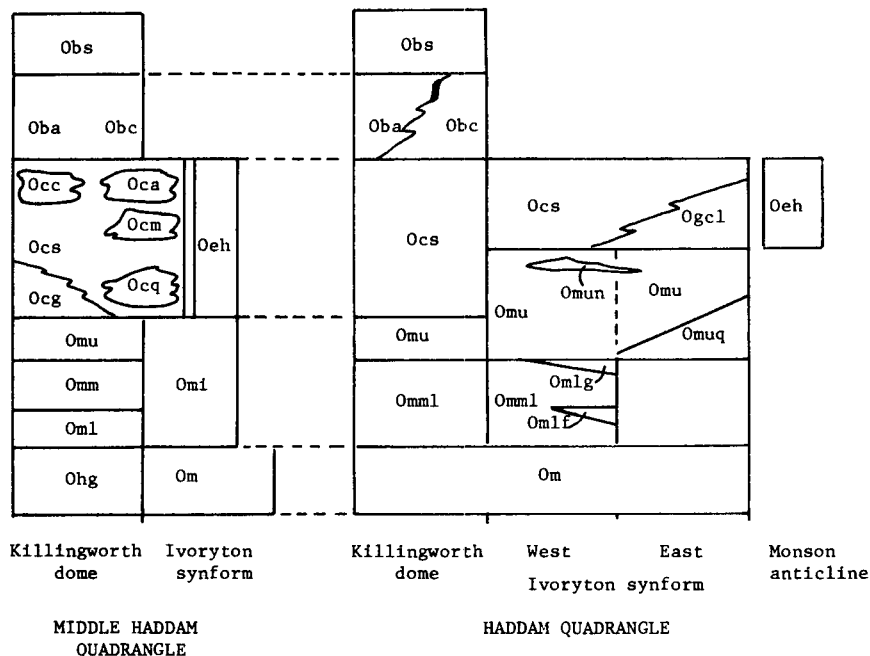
Obs
Oba Obc
Occ Oca
Ocm
Ocs
Oeh
Ocg Ocq
Omu
Omm
Omi
Oml
Ohg
Om

Obs
Oba Obc
Ocs
Ocs
Ogcl
Oeh
Omun
Omu
Omu
Omu
Omuq
Omml
Omml
Omlg
Omlf
Om

Killingworth dome
Ivoryton synform
Killingworth dome
West
East
Ivoryton synform
Monson anticline

MIDDLE HADDAM QUADRANGLE

HADDAM QUADRANGLE